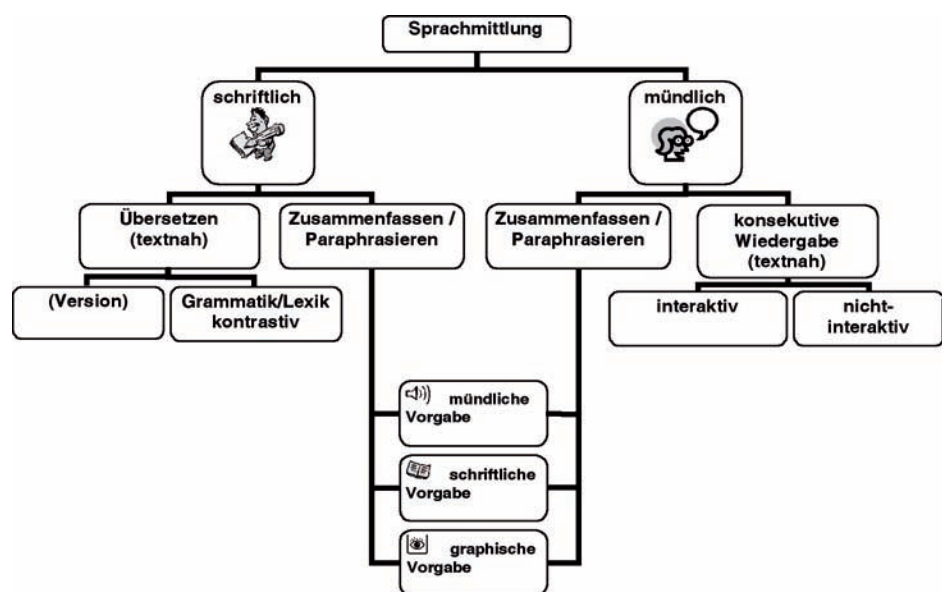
Sprachmittlung

schriftlich

mündlich

Übersetzen (textnah)

Zusammenfassen / Paraphrasieren

Zusammenfassen / Paraphrasieren

konsekutive Wiedergabe (textnah)

(Version)

Grammatik/Lexik kontrastiv

interaktiv

nicht-interaktiv

mündliche Vorgabe

schriftliche Vorgabe

graphische Vorgabe